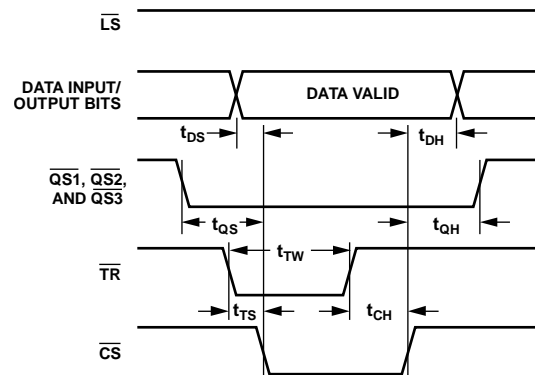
$\overline{LS}$

DATA INPUT/ OUTPUT BITS

DATA VALID

$t_{DS}$

$t_{DH}$

$\overline{QS1}$, $\overline{QS2}$, AND $\overline{QS3}$

$t_{QS}$

$t_{QH}$

$t_{TW}$

$\overline{TR}$

$t_{TS}$

$t_{CH}$

$\overline{CS}$